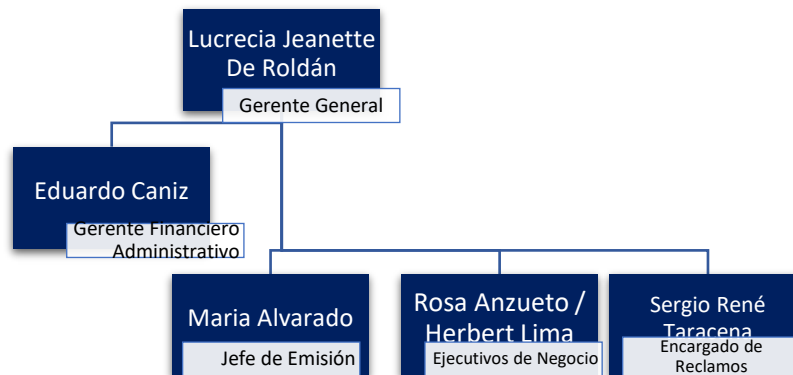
Lucrecia Jeanette De Roldán

Gerente General

Eduardo Caniz

Gerente Financiero Administrativo

Maria Alvarado

Jefe de Emisión

Rosa Anzueto / Herbert Lima

Ejecutivos de Negocio

Sergio René Taracena

Encargado de Reclamos